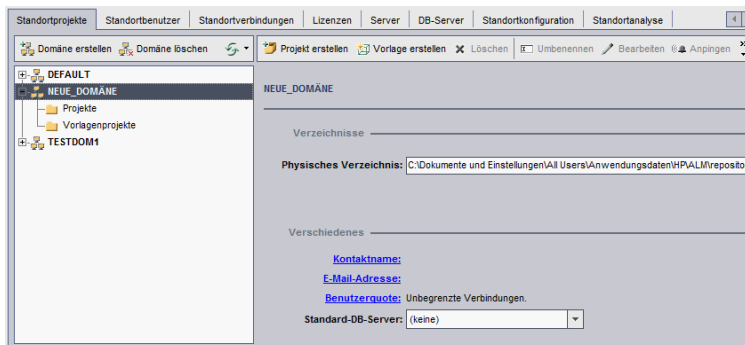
Standortprojekte | Standortbenutzer | Standortverbindungen | Lizenzen | Server | DB-Server | Standortkonfiguration | Standortanalyse

Domäne erstellen | Domäne löschen | Projekt erstellen | Vorlage erstellen | Löschen | Umbenennen | Bearbeiten | Anpingen

DEFAULT
NEUE_DOMÄNE
Projekte
Vorlagenprojekte
TESTDOM1

NEUE_DOMÄNE

Verzeichnisse

Physisches Verzeichnis: C:\Dokumente und Einstellungen\All Users\Anwendungsdaten\HP\ALM\reposito

Verschiedenes

Kontaktname:
E-Mail-Adresse:
Benutzerquote: Unbegrenzte Verbindungen.
Standard-DB-Server: (keine)